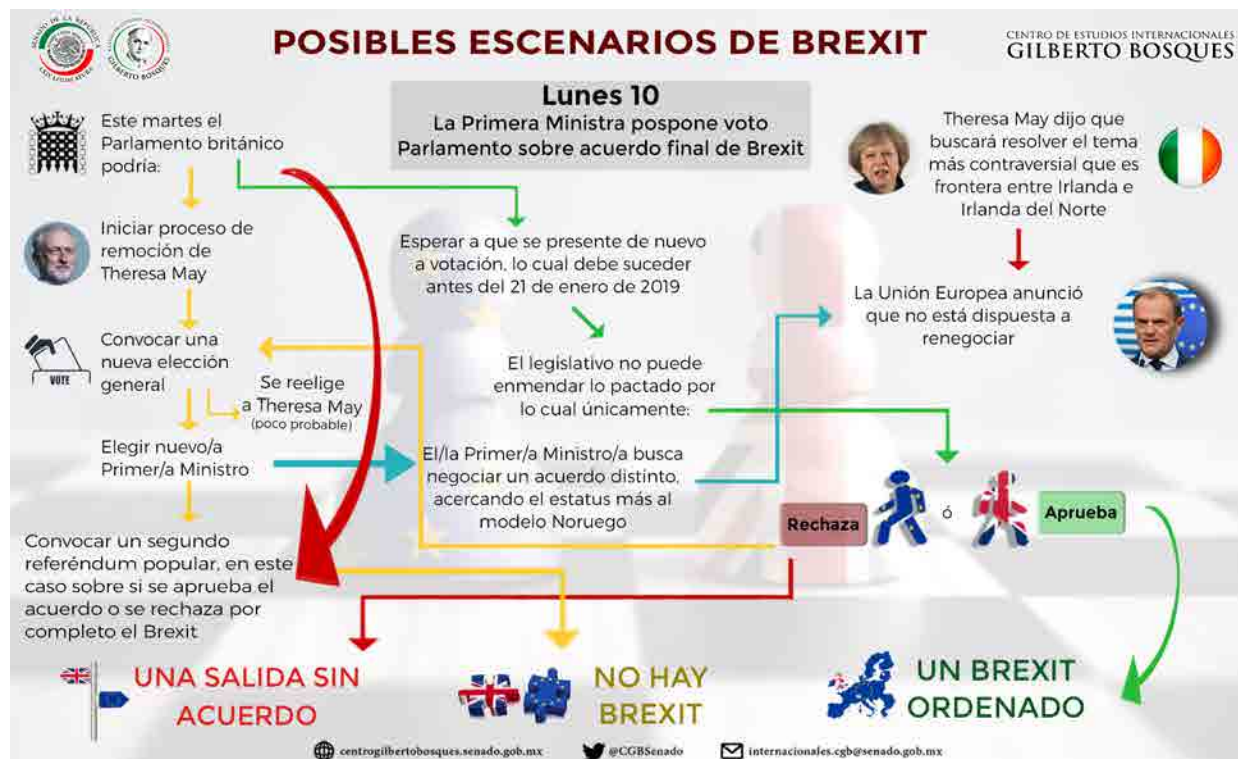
SENADO DE LA REPÚBLICA
LXIV LEGISLATURA
GILBERTO BOSQUES

POSIBLES ESCENARIOS DE BREXIT

CENTRO DE ESTUDIOS INTERNACIONALES
GILBERTO BOSQUES

Lunes 10
La Primera Ministra pospone voto Parlamento sobre acuerdo final de Brexit

Este martes el Parlamento británico podría:

Iniciar proceso de remoción de Theresa May

Convocar una nueva elección general

VOTE

Se reelige a Theresa May (poco probable)

Elegir nuevo/a Primer/a Ministro

Convocar un segundo referéndum popular, en este caso sobre si se aprueba el acuerdo o se rechaza por completo el Brexit

Esperar a que se presente de nuevo a votación, lo cual debe suceder antes del 21 de enero de 2019

El legislativo no puede enmendar lo pactado por lo cual únicamente:

El/la Primer/a Ministro/a busca negociar un acuerdo distinto, acercando el estatus más al modelo Noruego

Theresa May dijo que buscará resolver el tema más contraversial que es frontera entre Irlanda e Irlanda del Norte

La Unión Europea anunció que no está dispuesta a renegociar

Rechaza ó Aprueba

UNA SALIDA SIN ACUERDO

NO HAY BREXIT

UN BREXIT ORDENADO

centrogilbertobosques.senado.gob.mx @CGBSenado internacionales.cgb@senado.gob.mx